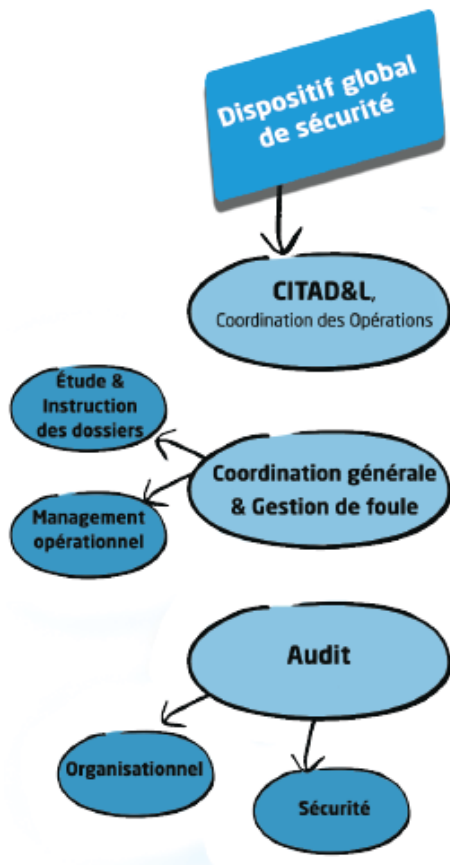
Dispositif global de sécurité

CITAD&L,
Coordination des Opérations

Étude & Instruction des dossiers

Coordination générale & Gestion de foule

Management opérationnel

Audit

Organisationnel

Sécurité